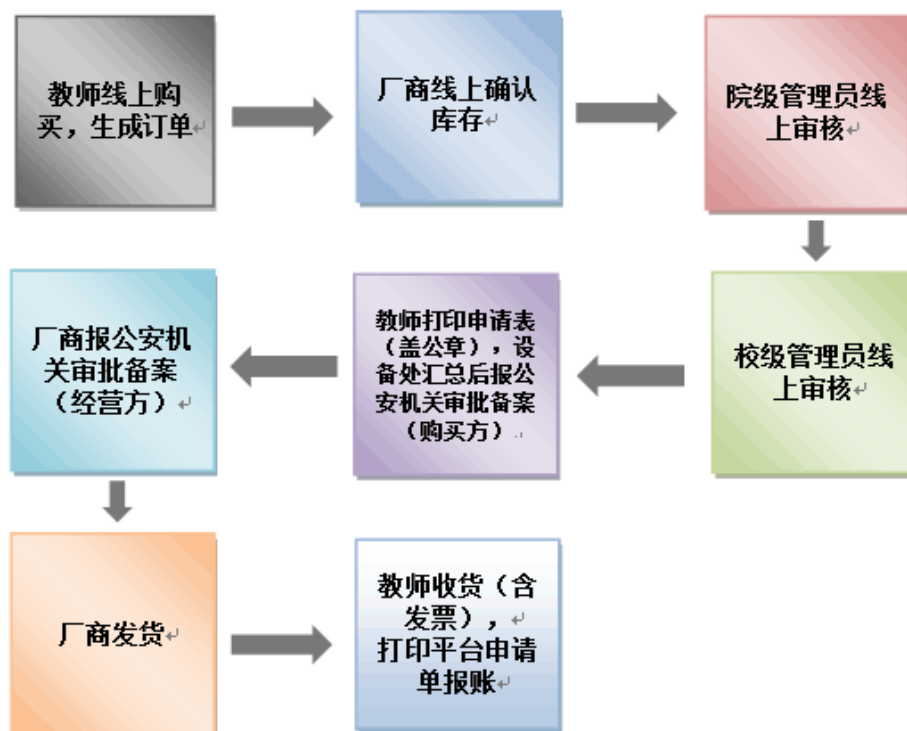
教师线上购买，生成订单

厂商线上确认库存

院级管理员线上审核

校级管理员线上审核

教师打印申请表（盖公章），设备处汇总后报公安机关审批备案（购买方）

厂商报公安机关审批备案（经营方）

厂商发货

教师收货（含发票），打印平台申请单报账